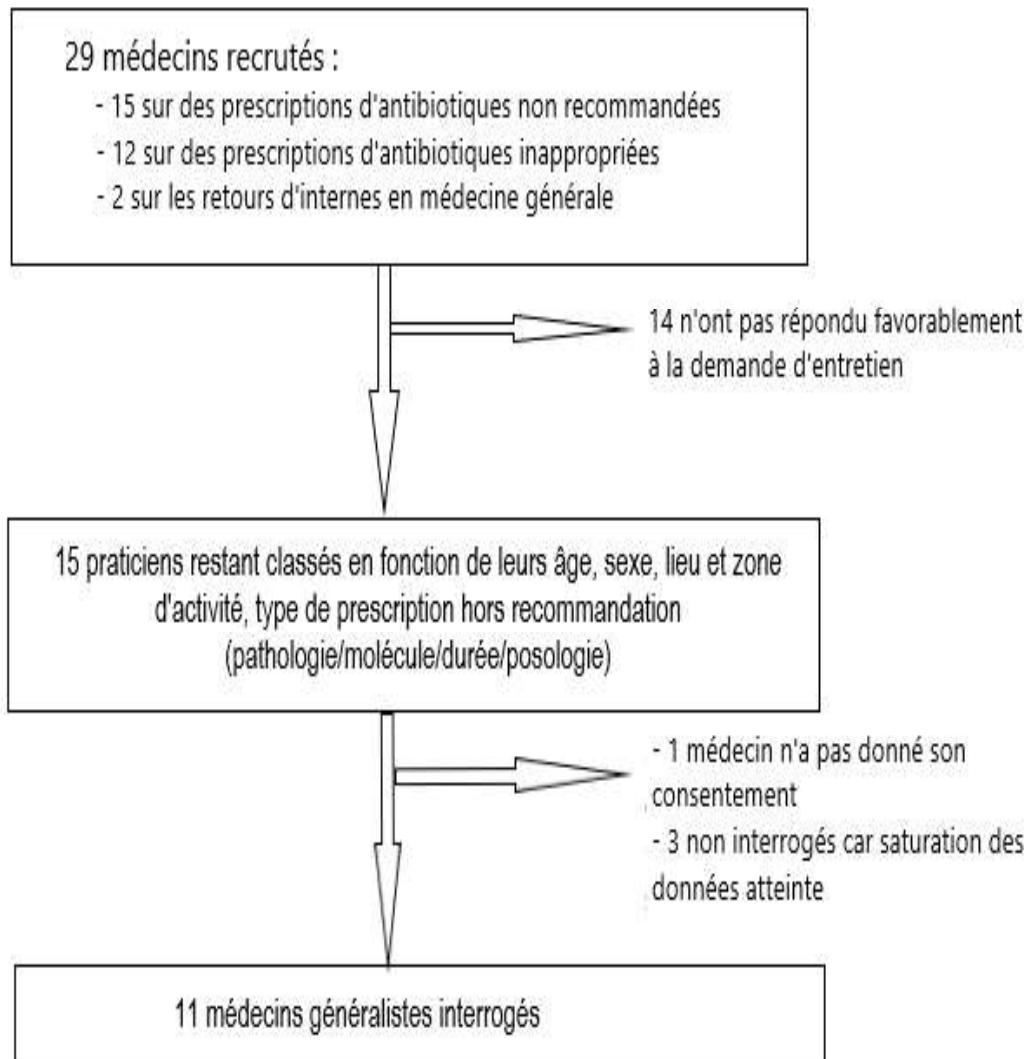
29 médecins recrutés :
- 15 sur des prescriptions d'antibiotiques non recommandées
- 12 sur des prescriptions d'antibiotiques inappropriées
- 2 sur les retours d'internes en médecine générale

14 n'ont pas répondu favorablement à la demande d'entretien

15 praticiens restant classés en fonction de leurs âge, sexe, lieu et zone d'activité, type de prescription hors recommandation (pathologie/molécule/durée/posologie)

- 1 médecin n'a pas donné son consentement
- 3 non interrogés car saturation des données atteinte

11 médecins généralistes interrogés